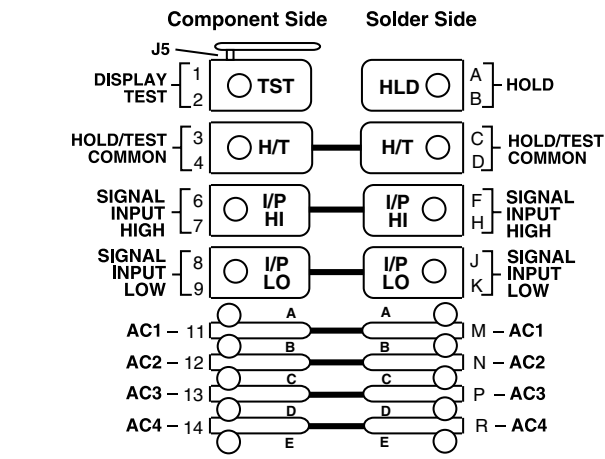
Component Side

Solder Side

J5

DISPLAY TEST

1

2

TST

HLD

A

B

HOLD

HOLD/TEST COMMON

3

4

H/T

H/T

C

D

HOLD/TEST COMMON

SIGNAL INPUT HIGH

6

7

I/P HI

I/P HI

F

H

SIGNAL INPUT HIGH

SIGNAL INPUT LOW

8

9

I/P LO

I/P LO

J

K

SIGNAL INPUT LOW

AC1 – 11

A

A

M – AC1

AC2 – 12

B

B

N – AC2

AC3 – 13

C

C

P – AC3

AC4 – 14

D

D

R – AC4

E

E